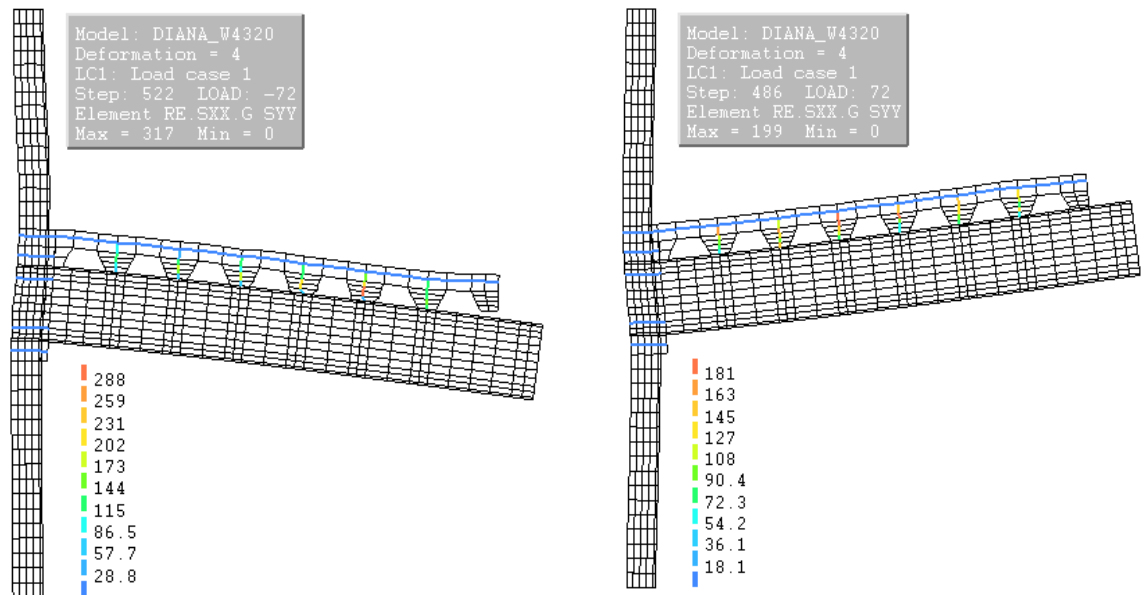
Model: DIANA_W4320
Deformation = 4
LC1: Load case 1
Step: 522 LOAD: -72
Element RE.SXX.G SYY
Max = 317 Min = 0

288
259
231
202
173
144
115
86.5
57.7
28.8

Model: DIANA_W4320
Deformation = 4
LC1: Load case 1
Step: 486 LOAD: 72
Element RE.SXX.G SYY
Max = 199 Min = 0

181
163
145
127
108
90.4
72.3
54.2
36.1
18.1